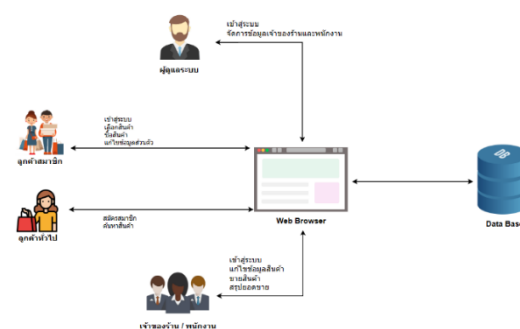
เข้าสู่ระบบ
จัดการข้อมูลเจ้าของร้านและพนักงาน

ผู้ดูแลระบบ

เข้าสู่ระบบ
เลือกสินค้า
สั่งสินค้า
แก้ไขข้อมูลส่วนตัว

ลูกค้าสมาชิก

สมัครสมาชิก
ค้นหาสินค้า

ลูกค้าทั่วไป

Web Browser

DB

Data Base

เข้าสู่ระบบ
แก้ไขข้อมูลสินค้า
ขายสินค้า
สรุปยอดขาย

เจ้าของร้าน / พนักงาน